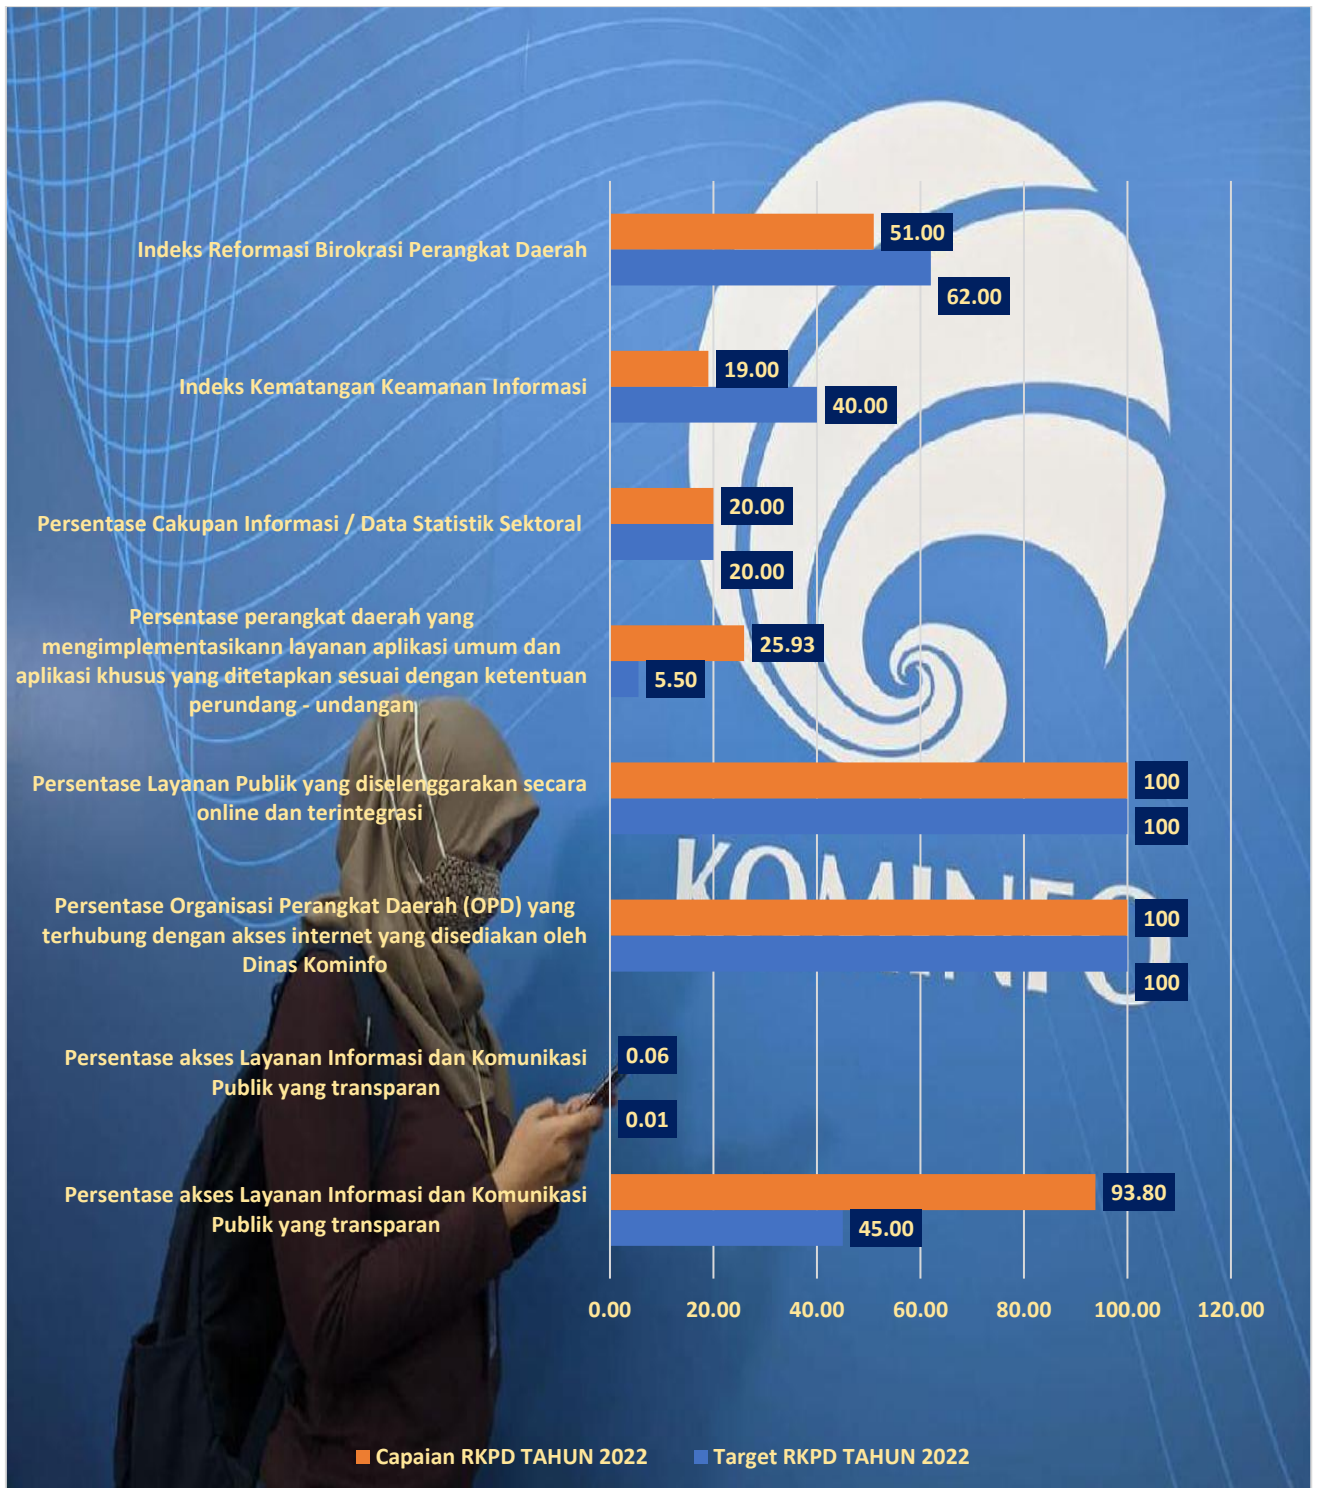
Indeks Reformasi Birokrasi Perangkat Daerah
51.00
62.00

Indeks Kematangan Keamanan Informasi
19.00
40.00

Persentase Cakupan Informasi / Data Statistik Sektoral
20.00
20.00

Persentase perangkat daerah yang mengimplementasikann layanan aplikasi umum dan aplikasi khusus yang ditetapkan sesuai dengan ketentuan perundang - undangan
25.93
5.50

Persentase Layanan Publik yang diselenggarakan secara online dan terintegrasi
100
100

Persentase Organisasi Perangkat Daerah (OPD) yang terhubung dengan akses internet yang disediakan oleh Dinas Kominfo
100
100

Persentase akses Layanan Informasi dan Komunikasi Publik yang transparan
0.06
0.01

Persentase akses Layanan Informasi dan Komunikasi Publik yang transparan
93.80
45.00

KOMINFO

0.00 20.00 40.00 60.00 80.00 100.00 120.00

Capaian RKPD TAHUN 2022 Target RKPD TAHUN 2022